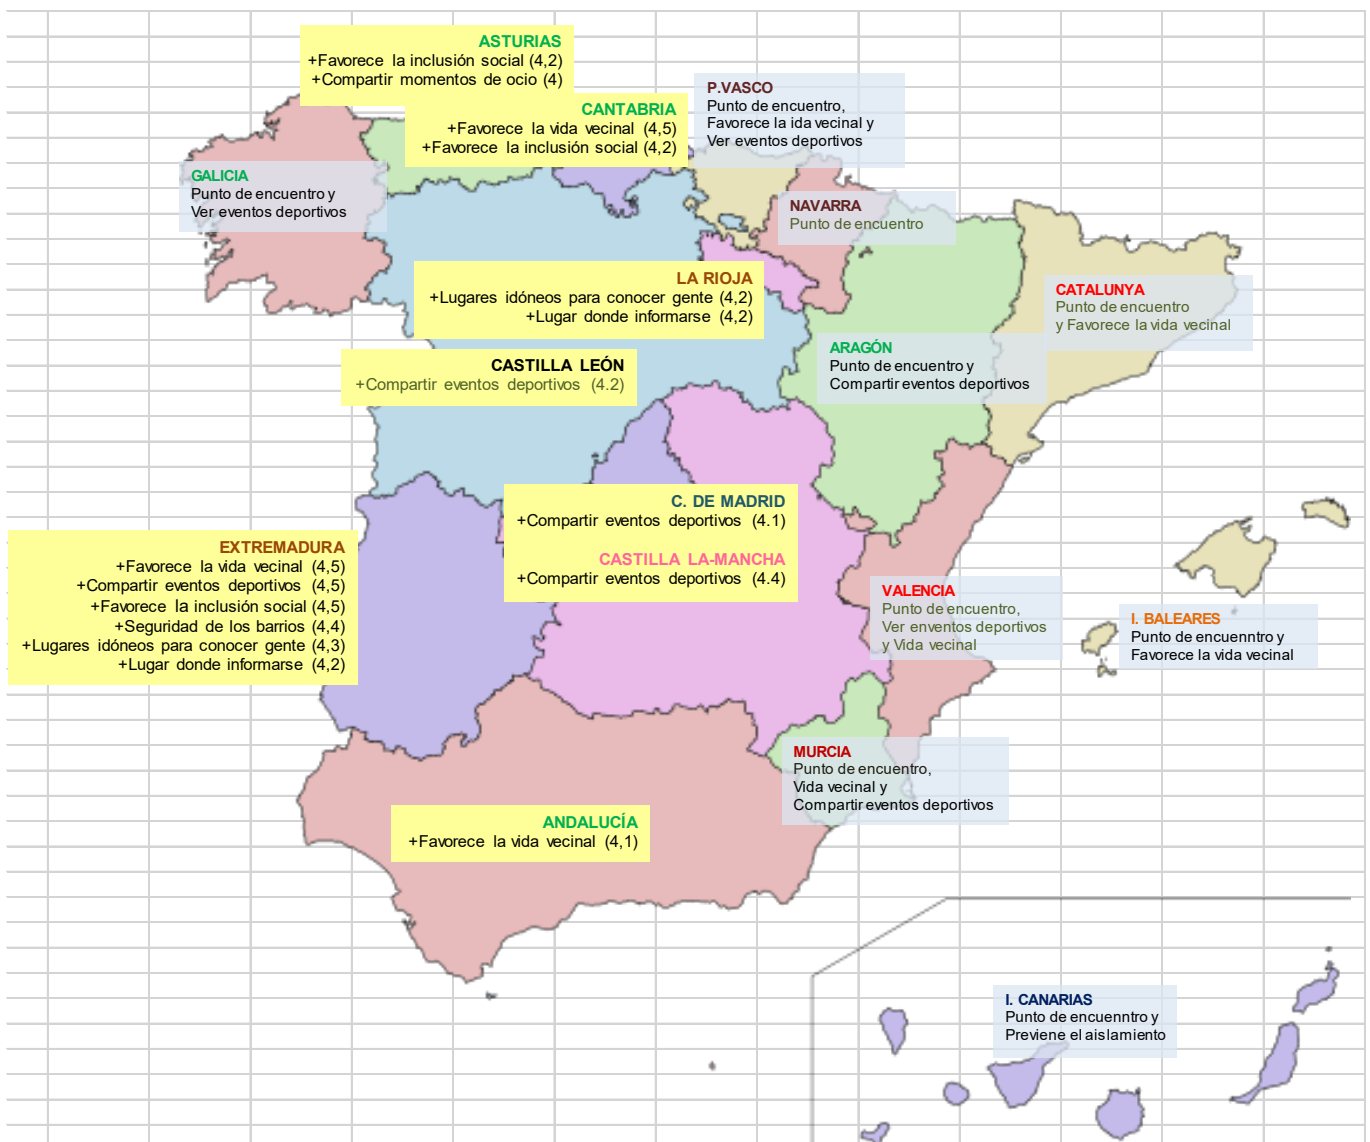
ASTURIAS
+Favorece la inclusión social (4,2)
+Compartir momentos de ocio (4)

P.VASCO
Punto de encuentro,
Favorece la ida vecinal y
Ver eventos deportivos

CANTABRIA
+Favorece la vida vecinal (4,5)
+Favorece la inclusión social (4,2)

GALICIA
Punto de encuentro y
Ver eventos deportivos

NAVARRA
Punto de encuentro

LA RIOJA
+Lugares idóneos para conocer gente (4,2)
+Lugar donde informarse (4,2)

CATALUNYA
Punto de encuentro
y Favorece la vida vecinal

CASTILLA LEÓN
+Compartir eventos deportivos (4.2)

ARAGÓN
Punto de encuentro y
Compartir eventos deportivos

C. DE MADRID
+Compartir eventos deportivos (4.1)

CASTILLA LA-MANCHA
+Compartir eventos deportivos (4.4)

EXTREMADURA
+Favorece la vida vecinal (4,5)
+Compartir eventos deportivos (4,5)
+Favorece la inclusión social (4,5)
+Seguridad de los barrios (4,4)
+Lugares idóneos para conocer gente (4,3)
+Lugar donde informarse (4,2)

VALENCIA
Punto de encuentro,
Ver enventos deportivos
y Vida vecinal

I. BALEARES
Punto de encuenntro y
Favorece la vida vecinal

MURCIA
Punto de encuentro,
Vida vecinal y
Compartir eventos deportivos

ANDALUCÍA
+Favorece la vida vecinal (4,1)

I. CANARIAS
Punto de encuenntro y
Previene el aislamiento